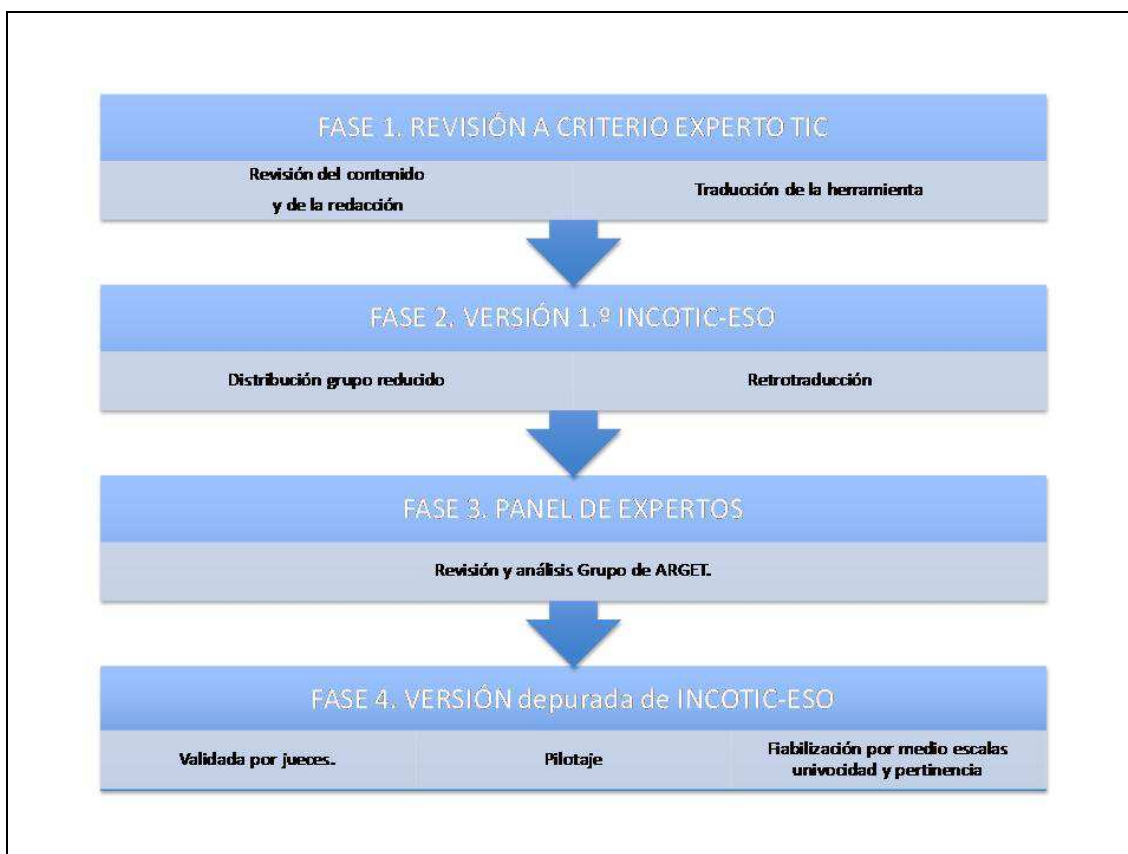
FASE 1. REVISIÓN A CRITERIO EXPERTO TIC

Revisión del contenido y de la redacción

Traducción de la herramienta

FASE 2. VERSIÓN 1.º INCOTIC-ESO

Distribución grupo reducido

Retrotraducción

FASE 3. PANEL DE EXPERTOS

Revisión y análisis Grupo de ARGET.

FASE 4. VERSIÓN depurada de INCOTIC-ESO

Validada por jueces.

Pilotaje

Fiabilización por medio escalas univocidad y pertinencia